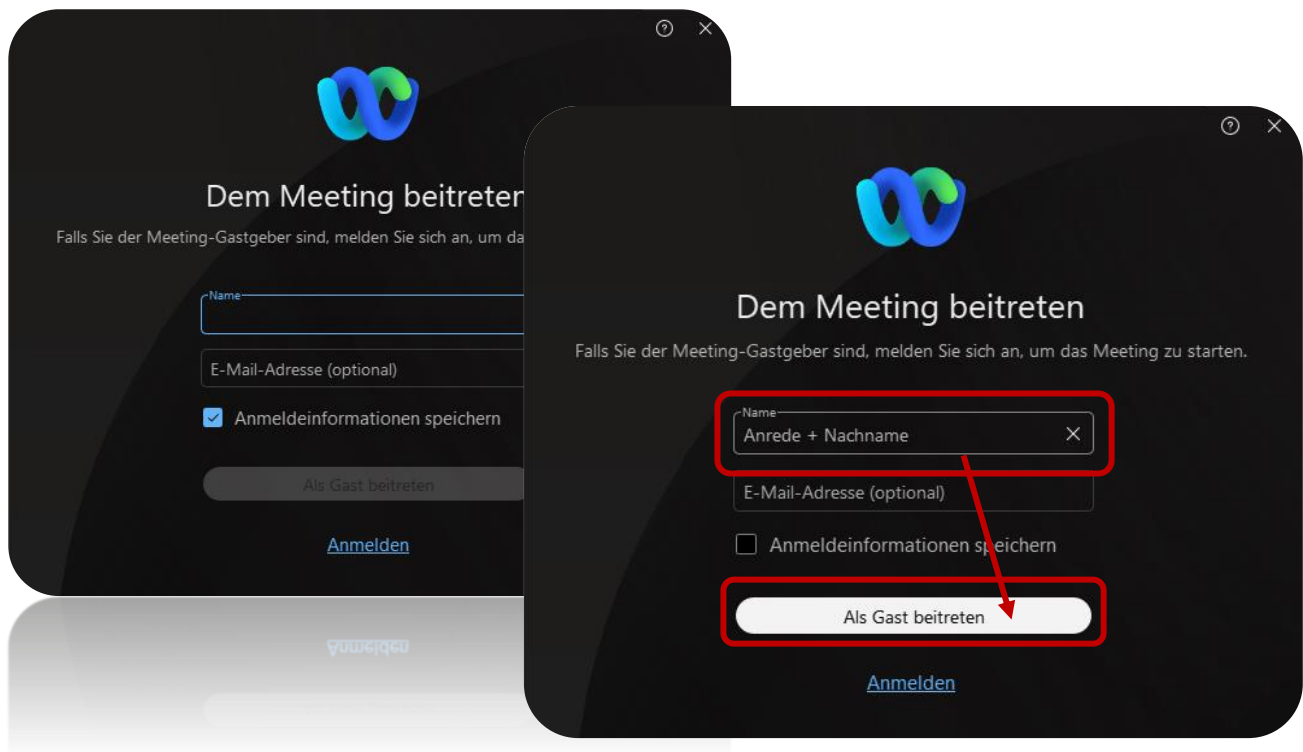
Dem Meeting beitreten

Falls Sie der Meeting-Gastgeber sind, melden Sie sich an, um da

Name

E-Mail-Adresse (optional)

Anmeldeinformationen speichern

Als Gast beitreten

Anmelden

Anmelden

Dem Meeting beitreten

Falls Sie der Meeting-Gastgeber sind, melden Sie sich an, um das Meeting zu starten.

Name

Anrede + Nachname

E-Mail-Adresse (optional)

Anmeldeinformationen speichern

Als Gast beitreten

Anmelden